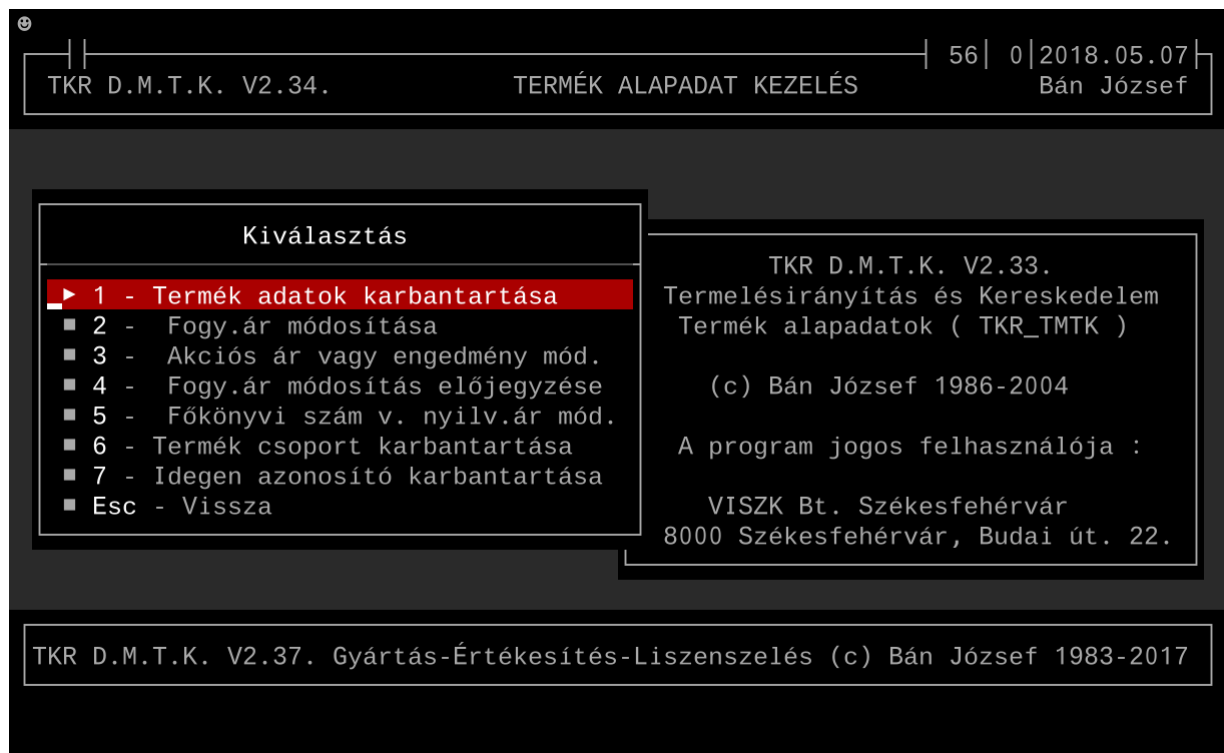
☻

56 | 0 | 2018.05.07

TKR D.M.T.K. V2.34.    TERMÉK ALAPADAT KEZELÉS    Bán József

Kiválasztás

► 1 - Termék adatok karbantartása
■ 2 - Fogy.ár módosítása
■ 3 - Akciós ár vagy engedmény mód.
■ 4 - Fogy.ár módosítás előjegyzése
■ 5 - Főkönyvi szám v. nyilv.ár mód.
■ 6 - Termék csoport karbantartása
■ 7 - Idegen azonosító karbantartása
■ Esc - Vissza

TKR D.M.T.K. V2.33.
Termelésirányítás és Kereskedelem
Termék alapadatok ( TKR_TMTK )

(c) Bán József 1986-2004

A program jogos felhasználója :

VISZK Bt. Székesfehérvár
8000 Székesfehérvár, Budai út. 22.

TKR D.M.T.K. V2.37. Gyártás-Értékesítés-Liszenszelés (c) Bán József 1983-2017